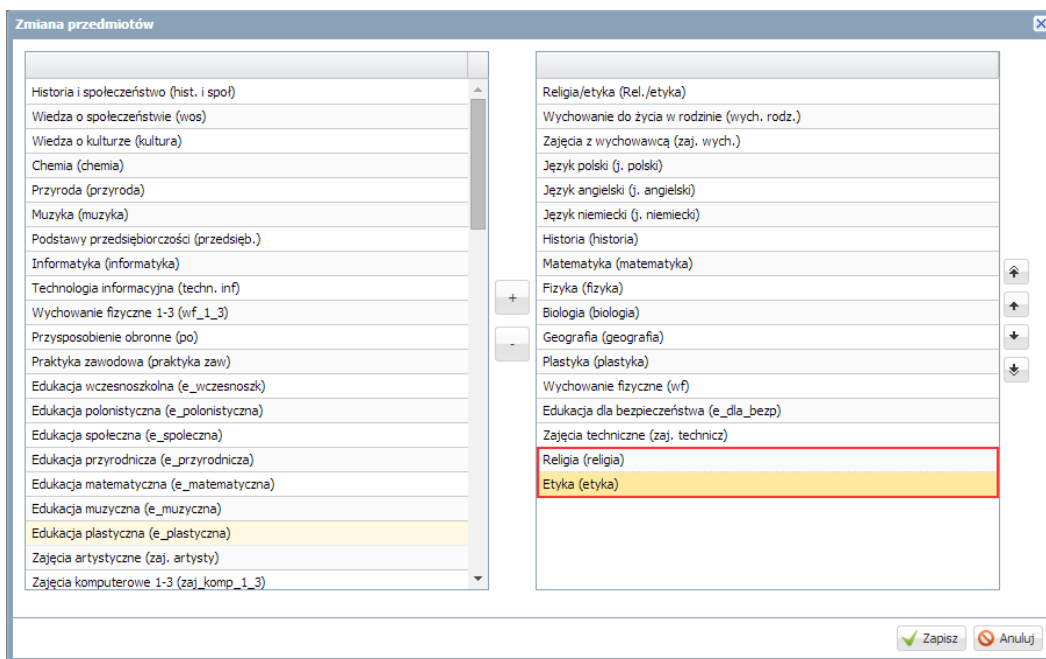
Zmiana przedmiotów

Historia i społeczeństwo (hist. i społ)
Wiedza o społeczeństwie (wos)
Wiedza o kulturze (kultura)
Chemia (chemia)
Przyroda (przyroda)
Muzyka (muzyka)
Podstawy przedsiębiorczości (przedsięb.)
Informatyka (informatyka)
Technologia informacyjna (techn. inf)
Wychowanie fizyczne 1-3 (wf_1_3)
Przysposobienie obronne (po)
Praktyka zawodowa (praktyka zaw)
Edukacja wczesnoszkolna (e_wczesnoszk)
Edukacja polonistyczna (e_polonistyczna)
Edukacja społeczna (e_spoleczna)
Edukacja przyrodnicza (e_przyrodnicza)
Edukacja matematyczna (e_matematyczna)
Edukacja muzyczna (e_muzyczna)
Edukacja plastyczna (e_plastyczna)
Zajęcia artystyczne (zaj. artysty)
Zajęcia komputerowe 1-3 (zaj_komp_1_3)

+
-

Religia/etyka (Rel./etyka)
Wychowanie do życia w rodzinie (wych. rodz.)
Zajęcia z wychowawcą (zaj. wych.)
Język polski (j. polski)
Język angielski (j. angielski)
Język niemiecki (j. niemiecki)
Historia (historia)
Matematyka (matematyka)
Fizyka (fizyka)
Biologia (biologia)
Geografia (geografia)
Plastyka (plastyka)
Wychowanie fizyczne (wf)
Edukacja dla bezpieczeństwa (e_dla_bezp)
Zajęcia techniczne (zaj. technicz)
Religia (religia)
Etyka (etyka)

Zapisz
Anuluj